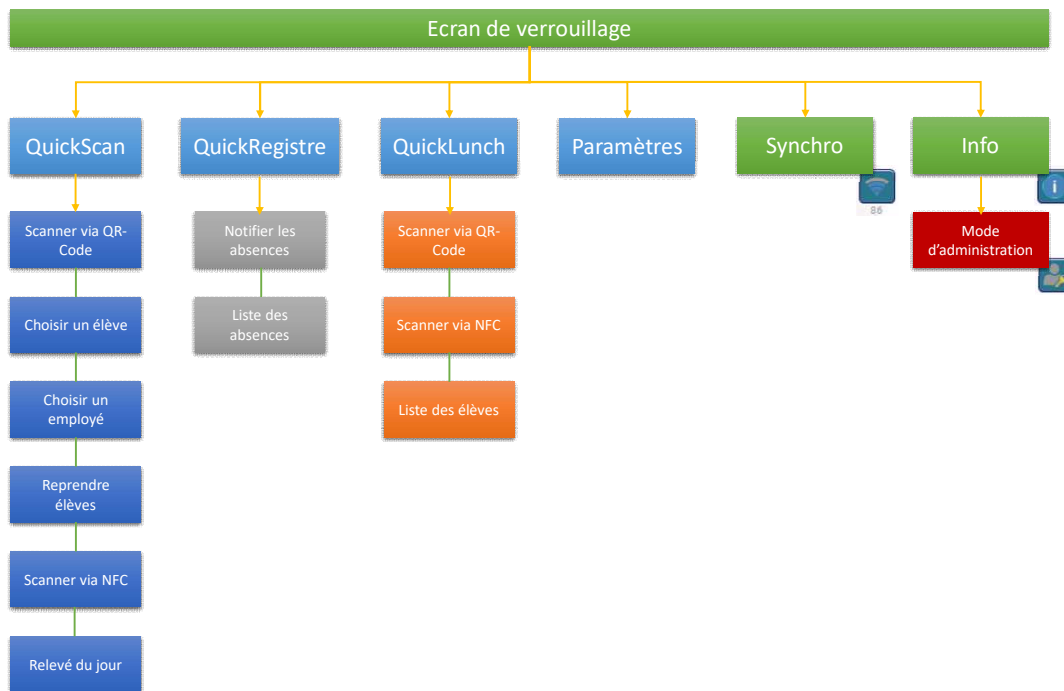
Ecran de verrouillage

QuickScan

Scanner via QR-Code

Choisir un élève

Choisir un employé

Reprendre élèves

Scanner via NFC

Relevé du jour

QuickRegistre

Notifier les absences

Liste des absences

QuickLunch

Scanner via QR-Code

Scanner via NFC

Liste des élèves

Paramètres

Synchro

86

Info

Mode d'administration